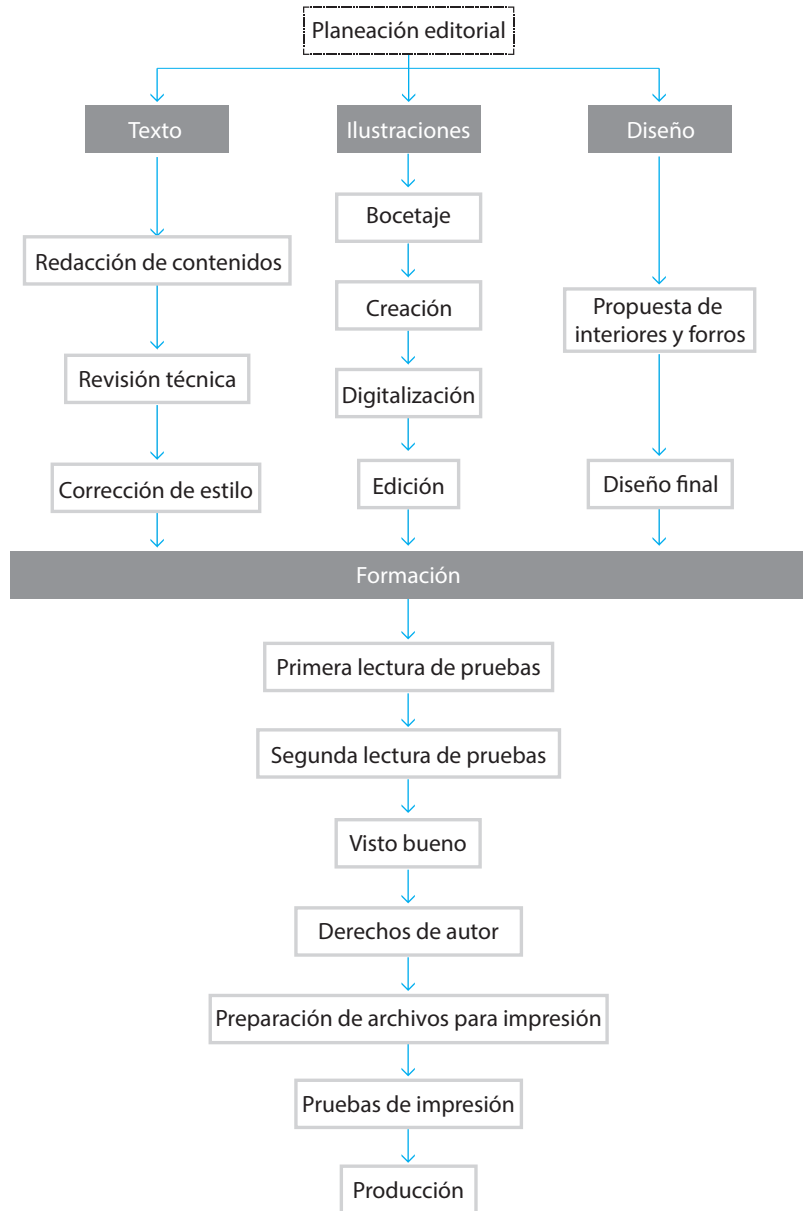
Planeación editorial

Texto

Ilustraciones

Diseño

Redacción de contenidos

Revisión técnica

Corrección de estilo

Bocetaje

Creación

Digitalización

Edición

Propuesta de interiores y forros

Diseño final

Formación

Primera lectura de pruebas

Segunda lectura de pruebas

Visto bueno

Derechos de autor

Preparación de archivos para impresión

Pruebas de impresión

Producción